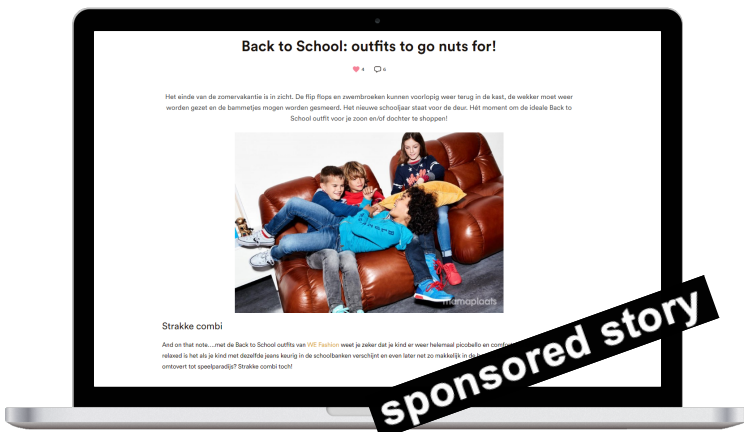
Back to School: outfits to go nuts for!

4 6

Het einde van de zomervakantie is in zicht. De flip flops en zwembroeken kunnen voorlopig weer terug in de kast, de wekker moet weer worden gezet en de bammetjes mogen worden gesmeerd. Het nieuwe schooljaar staat voor de deur. Hét moment om de ideale Back to School outfit voor je zoon en/of dochter te shoppen!

mamaplaats

Strakke combi

And on that note….met de Back to School outfits van WE Fashion weet je zeker dat je kind er weer helemaal picobello en comfo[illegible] relaxed is het als je kind met dezelfde jeans keurig in de schoolbanken verschijnt en even later net zo makkelijk in de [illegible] omtovert tot speelparadijs? Strakke combi toch!

sponsored story